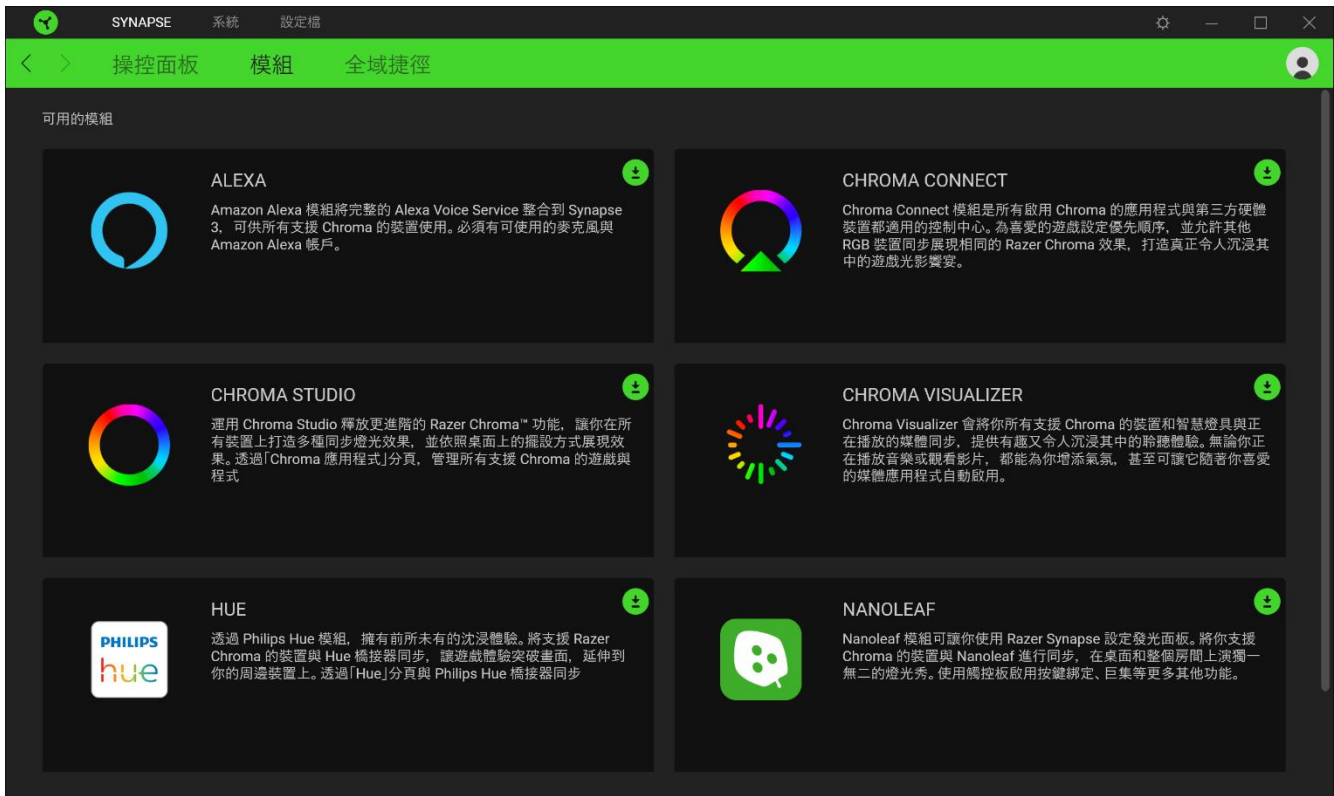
SYNAPSE 系統 設定檔

操控面板 模組 全域捷徑

可用的模組

ALEXA

Amazon Alexa 模組將完整的 Alexa Voice Service 整合到 Synapse 3，可供所有支援 Chroma 的裝置使用。必須有可使用的麥克風與 Amazon Alexa 帳戶。

CHROMA CONNECT

Chroma Connect 模組是所有啟用 Chroma 的應用程式與第三方硬體裝置都適用的控制中心。為喜愛的遊戲設定優先順序，並允許其他 RGB 裝置同步展現相同的 Razer Chroma 效果，打造真正令人沉浸其中的遊戲光影饗宴。

CHROMA STUDIO

運用 Chroma Studio 釋放更進階的 Razer Chroma™ 功能，讓你在所有裝置上打造多種同步燈光效果，並依照桌面上的擺設方式展現效果。透過「Chroma 應用程式」分頁，管理所有支援 Chroma 的遊戲與程式

CHROMA VISUALIZER

Chroma Visualizer 會將你所有支援 Chroma 的裝置和智慧燈具與正在播放的媒體同步，提供有趣又令人沉浸其中的聆聽體驗。無論你正在播放音樂或觀看影片，都能為你增添氣氛，甚至可讓它隨著你喜愛的媒體應用程式自動啟用。

HUE

PHILIPS hue

透過 Philips Hue 模組，擁有前所未有的沈浸體驗。將支援 Razer Chroma 的裝置與 Hue 橋接器同步，讓遊戲體驗突破畫面，延伸到你的周邊裝置上。透過「Hue」分頁與 Philips Hue 橋接器同步

NANOLEAF

Nanoleaf 模組可讓你使用 Razer Synapse 設定發光面板。將你支援 Chroma 的裝置與 Nanoleaf 進行同步，在桌面和整個房間上演獨一無二的燈光秀。使用觸控板啟用按鍵綁定、巨集等更多其他功能。